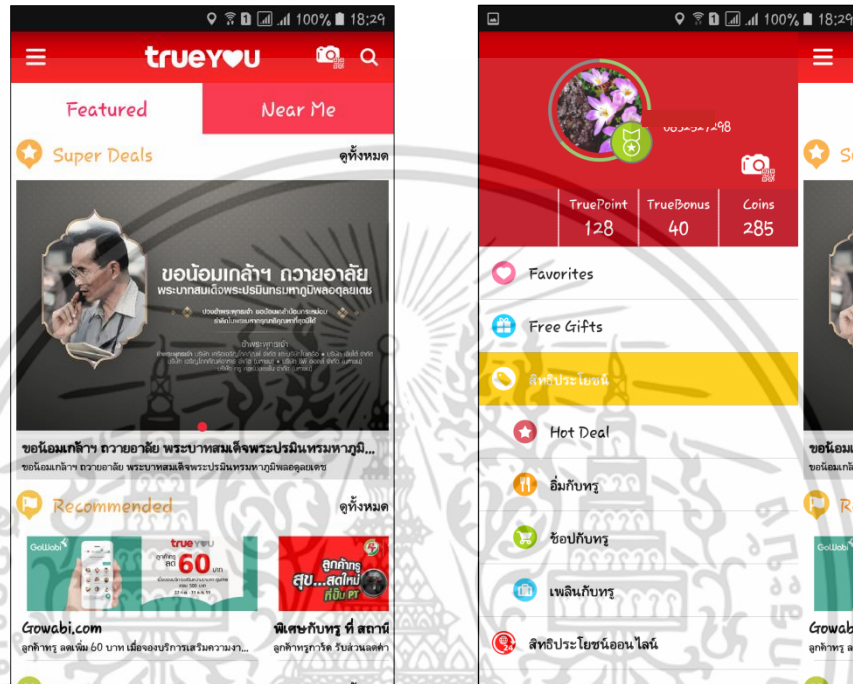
100% 18:29

trueyou

Featured | Near Me

Super Deals ดูทั้งหมด

ขอน้อมเกล้าฯ ถวายอาลัย
พระบาทสมเด็จพระปรมินทรมหาภูมิพลอดุลยเดช

ขอน้อมเกล้าฯ ถวายอาลัย พระบาทสมเด็จพระปรมินทรมหาภูมิ...
ขอน้อมเกล้าฯ ถวายอาลัย พระบาทสมเด็จพระปรมินทรมหาภูมิพลอดุลยเดช

Recommended ดูทั้งหมด

GoWabi
trueyou
ลูกค้าทรู ลด 60 บาท

ลูกค้าทรู สุข...สดใหม่ ที่ปั๊ม PT

Gowabi.com
ลูกค้าทรู ลดเพิ่ม 60 บาท เมื่อจองบริการเสริมความงา...

พิเศษกับทรู ที่ สถานี
ลูกค้าทรูการ์ด รับส่วนลดค่า

100% 18:29

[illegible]298

TruePoint 128 | TrueBonus 40 | Coins 285

Favorites

Free Gifts

สิทธิประโยชน์

Hot Deal

อิ่มกับทรู

ช้อปกับทรู

เพลินกับทรู

สิทธิประโยชน์ออนไลน์

ขอน้อม
ขอน้อมเกล้
Gowab
ลูกค้าทรู ล